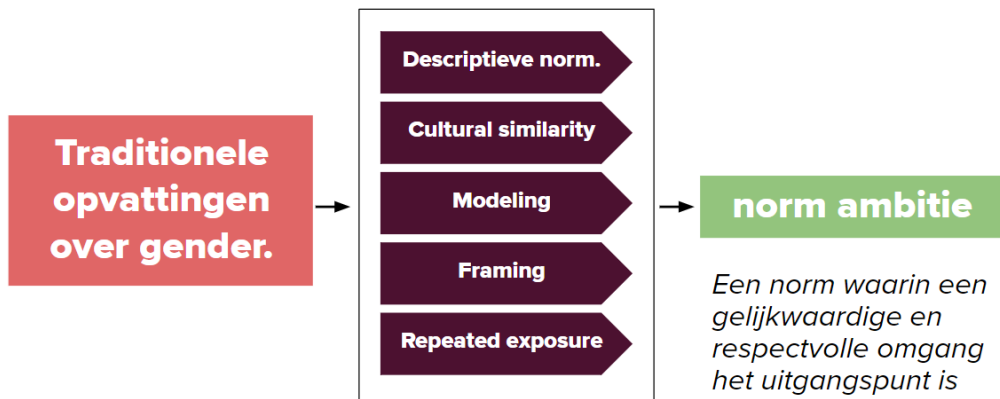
Traditionele opvattingen over gender.

Descriptieve norm.

Cultural similarity

Modeling

Framing

Repeated exposure

norm ambitie

Een norm waarin een gelijkwaardige en respectvolle omgang het uitgangspunt is